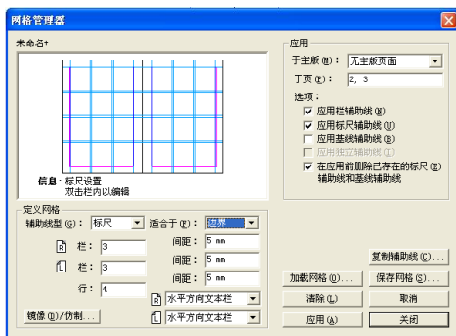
网格管理器

未命名*

信息：标尺设置
双击栏内以编辑

应用
于主版(M)：无主版页面
于页(E)：2, 3
选项：
应用栏辅助线(N)
应用标尺辅助线(U)
应用基线辅助线(B)
应用批注辅助线(T)
在应用前删除已存在的标尺(R)辅助线和基线辅助线

定义网格
辅助线型(G)：标尺
适合于(F)：边界
栏：3
间距：5 mm
栏：3
间距：5 mm
行：1
间距：5 mm
水平方向文本栏
水平方向文本栏
镜像(D)/仿制...

复制辅助线(C)...
加载网格(O)...
保存网格(S)...
清除(L)
取消
应用(A)
关闭